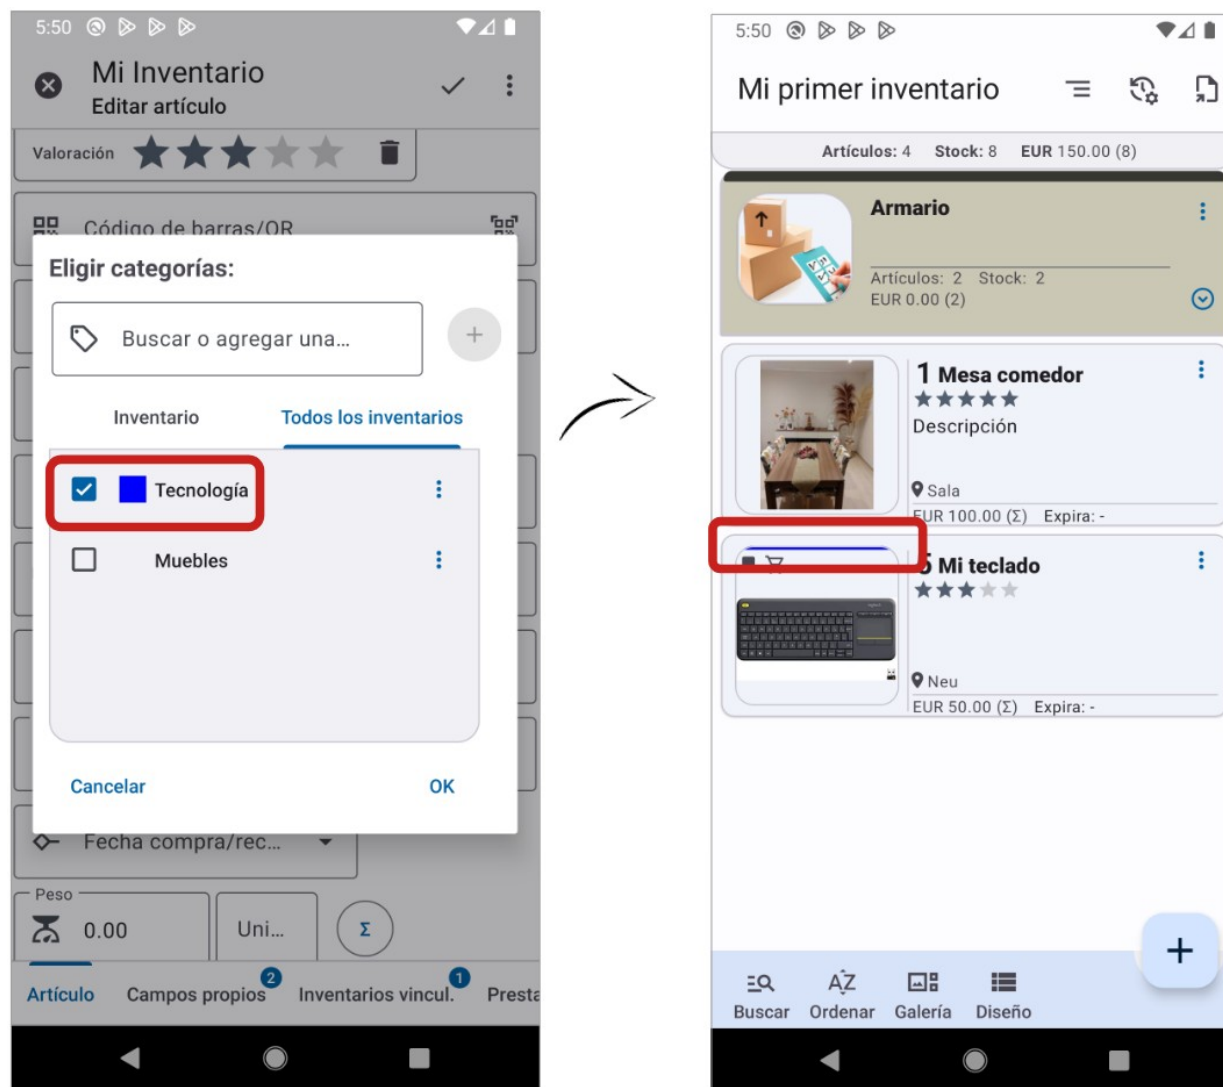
5:50

Mi Inventario
Editar artículo

Valoración

Código de barras/QR

Eligir categorías:

Buscar o agregar una...

+

Inventario

Todos los inventarios

Tecnología

Muebles

Cancelar

OK

Fecha compra/rec...

Peso

0.00

Uni...

Σ

Artículo

Campos propios 2

Inventarios vincul. 1

Presta

5:50

Mi primer inventario

Artículos: 4 Stock: 8 EUR 150.00 (8)

Armario

Artículos: 2 Stock: 2
EUR 0.00 (2)

1 Mesa comedor
Descripción

Sala
EUR 100.00 (Σ) Expira: -

5 Mi teclado

Neu
EUR 50.00 (Σ) Expira: -

+

Buscar

Ordenar

Galería

Diseño